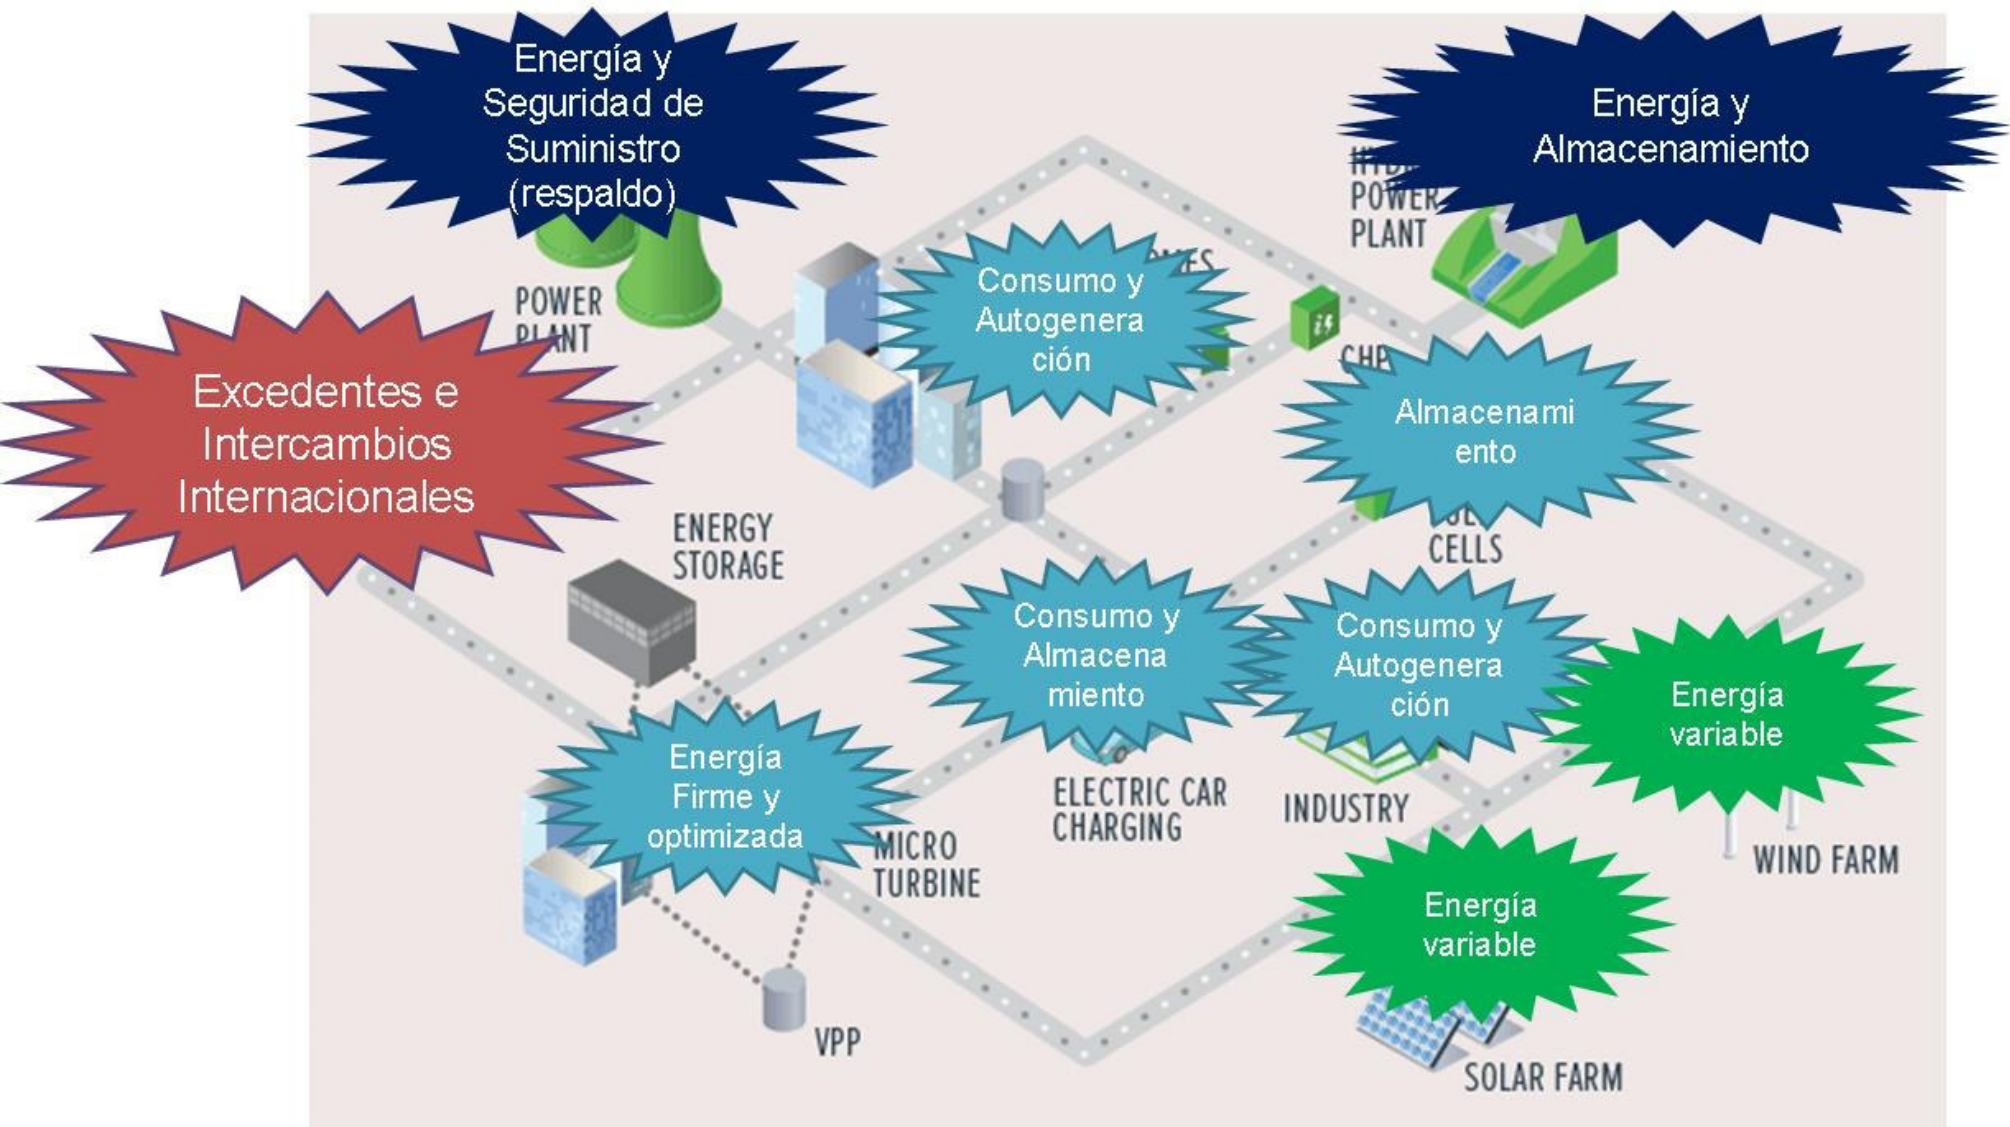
Energía y Seguridad de Suministro (respaldo)

Energía y Almacenamiento

HYDRO POWER PLANT

POWER PLANT

Consumo y Autogenera ción

HOMES

CHP

Excedentes e Intercambios Internacionales

Almacenami ento

FUEL CELLS

ENERGY STORAGE

Consumo y Almacena miento

Consumo y Autogenera ción

Energía variable

Energía Firme y optimizada

MICRO TURBINE

ELECTRIC CAR CHARGING

INDUSTRY

WIND FARM

Energía variable

VPP

SOLAR FARM